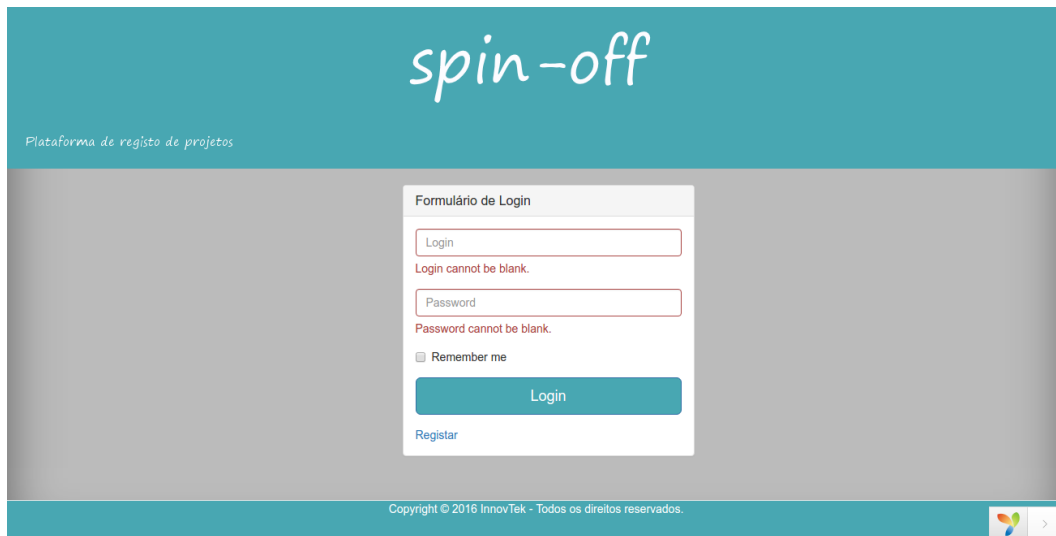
spin-off

Plataforma de registo de projetos

Formulário de Login

Login

Login cannot be blank.

Password

Password cannot be blank.

Remember me

Login

Registar

Copyright © 2016 InnovTek - Todos os direitos reservados.